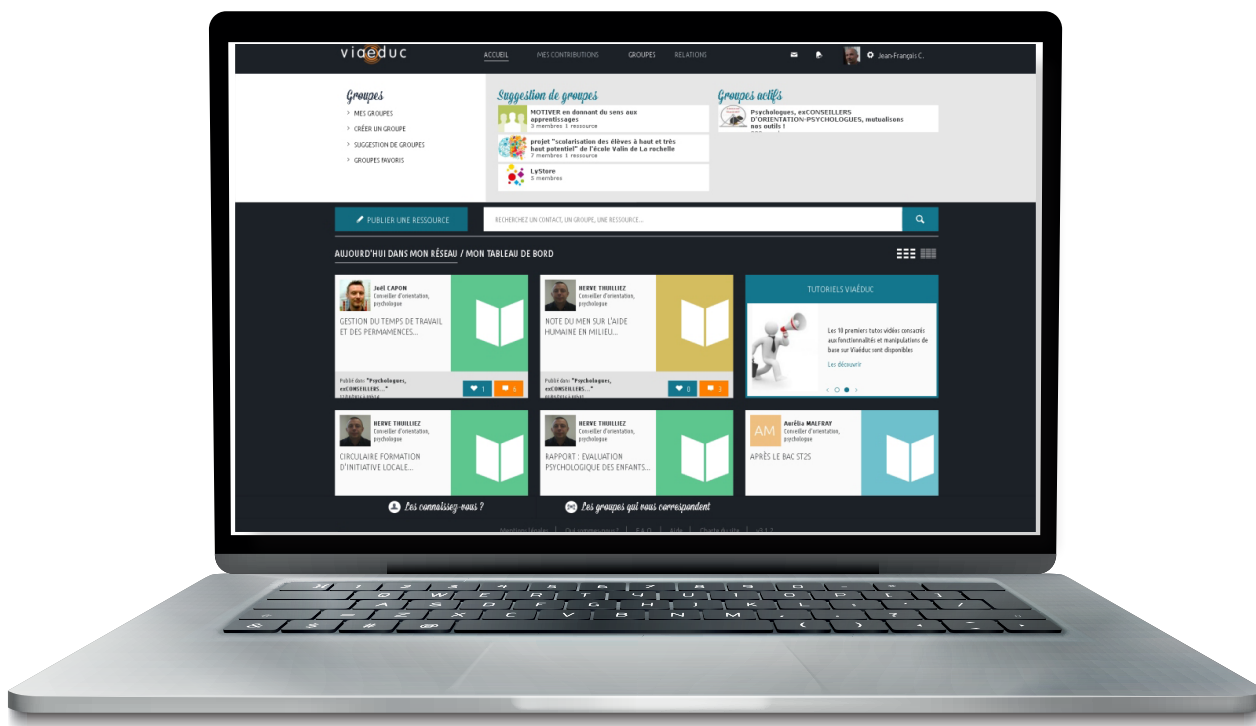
viaeduc

ACCUEIL MES CONTRIBUTIONS GROUPES RELATIONS Jean-François C.

Groupes
MES GROUPES
CRÉER UN GROUPE
SUGGESTION DE GROUPES
GROUPES FAVORIS

Suggestion de groupes
MOTIVER en donnant du sens aux apprentissages
3 membres 1 ressource
projet "scolarisation des élèves à haut et très haut potentiel" de l'école Valin de La rochelle
7 membres 1 ressource
LyStore
3 membres

Groupes actifs
Psychologues, exCONSEILLERS D'ORIENTATION-PSYCHOLOGUES, mutualisons nos outils !

PUBLIER UNE RESSOURCE
RECHERCHEZ UN CONTACT, UN GROUPE, UNE RESSOURCE...

AUJOURD'HUI DANS MON RÉSEAU / MON TABLEAU DE BORD

Joël CAPON
Conseiller d'orientation, psychologue
GESTION DU TEMPS DE TRAVAIL ET DES PERMANENCES...
Publié dans "Psychologues, exCONSEILLERS..."
1 6

HERVE THUILLIEZ
Conseiller d'orientation, psychologue
NOTE DU MEN SUR L'AIDE HUMAINE EN MILIEU...
Publié dans "Psychologues, exCONSEILLERS..."
0 3

TUTORIELS VIAÉDUC
Les 10 premiers tutos vidéos consacrés aux fonctionnalités et manipulations de base sur Viaéduc sont disponibles
Les découvrir

HERVE THUILLIEZ
Conseiller d'orientation, psychologue
CIRCULAIRE FORMATION D'INITIATIVE LOCALE...

HERVE THUILLIEZ
Conseiller d'orientation, psychologue
RAPPORT : EVALUATION PSYCHOLOGIQUE DES ENFANTS...

AM
Aurélia MALFRAY
Conseiller d'orientation, psychologue
APRÈS LE BAC ST2S

Les connaissez-vous ?
Les groupes qui vous correspondent

Mentions légales Qui sommes-nous ? F.A.Q. Aide Charte d'utilisation v3.1.2